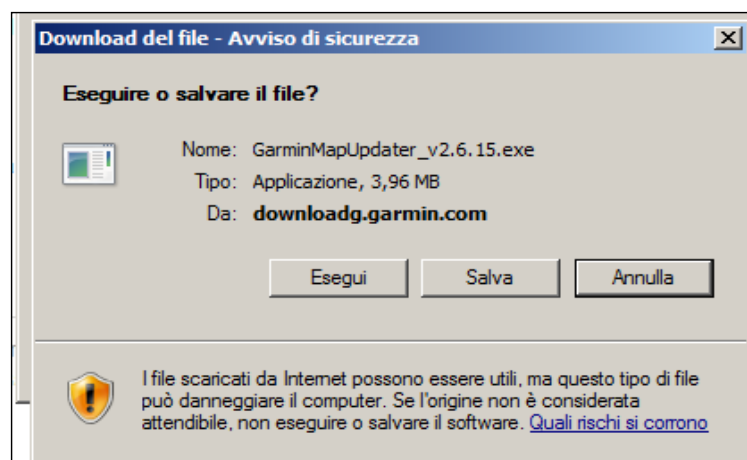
Download del file - Avviso di sicurezza

Eseguire o salvare il file?

Nome: GarminMapUpdater_v2.6.15.exe
Tipo: Applicazione, 3,96 MB
Da: downloadg.garmin.com

Esegui Salva Annulla

I file scaricati da Internet possono essere utili, ma questo tipo di file può danneggiare il computer. Se l'origine non è considerata attendibile, non eseguire o salvare il software. Quali rischi si corrono